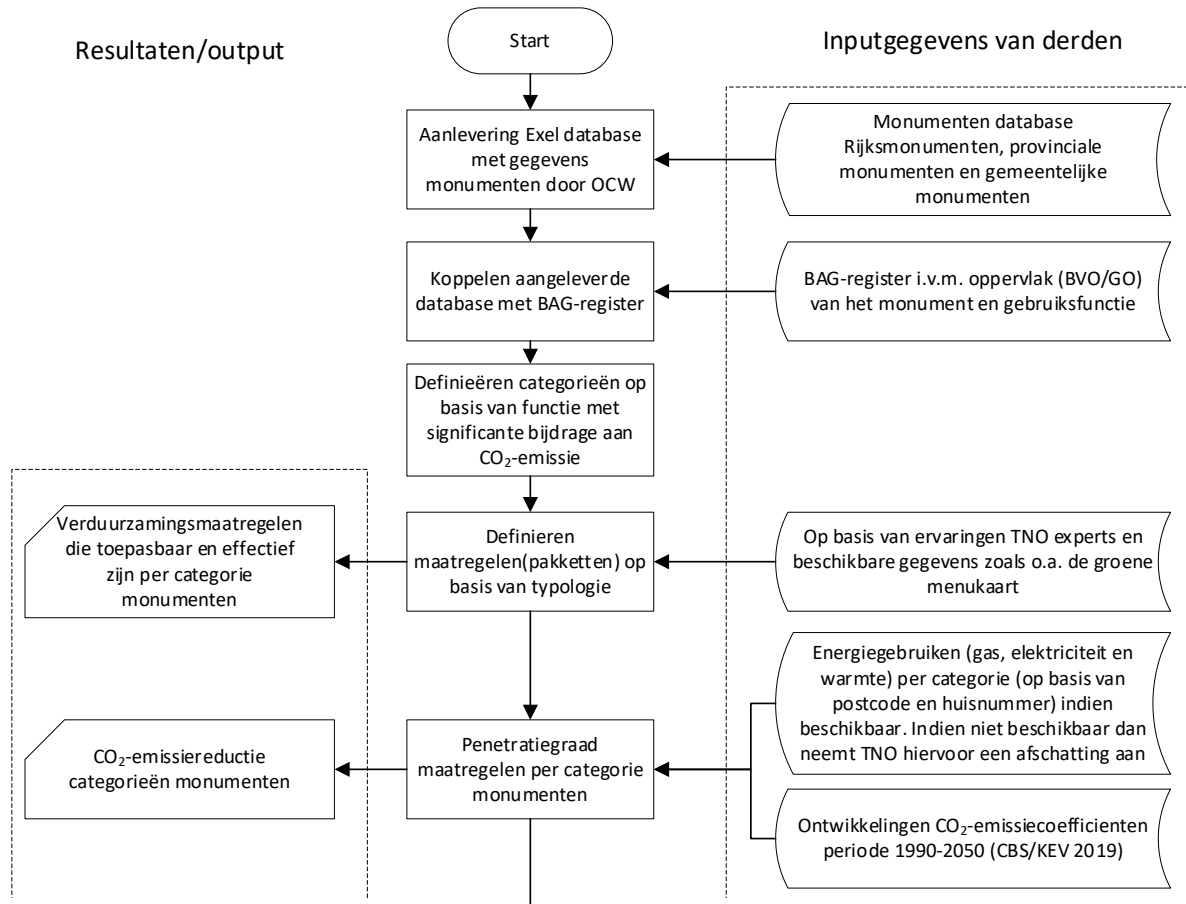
Resultaten/output

Start

Inputgegevens van derden

Aanlevering Exel database met gegevens monumenten door OCW

Monumenten database Rijksmonumenten, provinciale monumenten en gemeentelijke monumenten

Koppelen aangeleverde database met BAG-register

BAG-register i.v.m. oppervlak (BVO/GO) van het monument en gebruiksfunctie

Definieëren categorieën op basis van functie met significante bijdrage aan $CO_2$-emissie

Verduurzamingsmaatregelen die toepasbaar en effectief zijn per categorie monumenten

Definieren maatregelen(pakketten) op basis van typologie

Op basis van ervaringen TNO experts en beschikbare gegevens zoals o.a. de groene menukaart

Energiegebruiken (gas, elektriciteit en warmte) per categorie (op basis van postcode en huisnummer) indien beschikbaar. Indien niet beschikbaar dan neemt TNO hiervoor een afschatting aan

$CO_2$-emissiereductie categorieën monumenten

Penetratiegraad maatregelen per categorie monumenten

Ontwikkelingen $CO_2$-emissiecoefficienten periode 1990-2050 (CBS/KEV 2019)